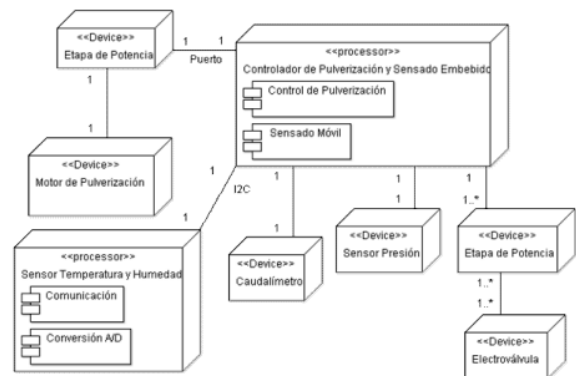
<<Device>>
Etapa de Potencia

1

1

<<Device>>
Motor de Pulverización

1 1
Puerto

<<processor>>
Controlador de Pulverización y Sensado Embebido

Control de Pulverización

Sensado Móvil

1

I2C

1

<<processor>>
Sensor Temperatura y Humedad

Comunicación

Conversión A/D

1

1

<<Device>>
Caudalímetro

1

1

<<Device>>
Sensor Presión

1

1..*

<<Device>>
Etapa de Potencia

1..*

1..*

<<Device>>
Electroválvula